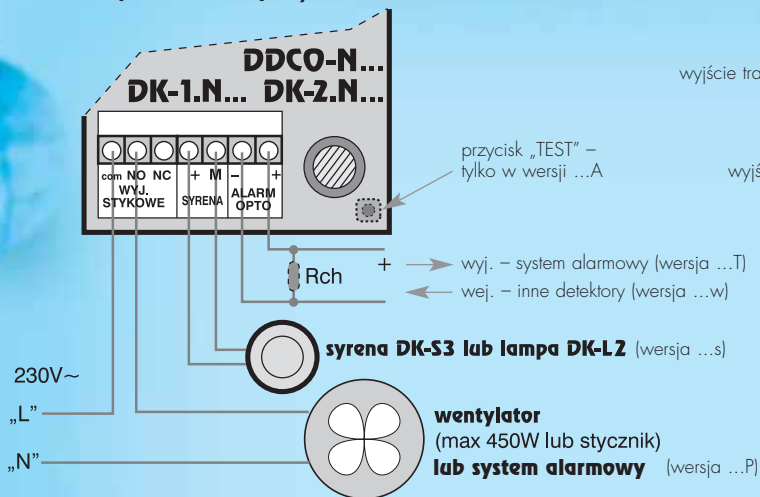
DDCO-N...
DK-1.N... DK-2.N...

com NO NC
WYJ.
STYKOWE

+ M
SYRENA

– +
ALARM
OPTO

wyjście tra

przycisk „TEST" – tylko w wersji ...A

wyj

Rch

+ wyj. – system alarmowy (wersja ...T)
wej. – inne detektory (wersja ...w)

syrena DK-S3 lub lampa DK-L2 (wersja ...s)

230V~
„L"
„N"

wentylator
(max 450W lub stycznik)
lub system alarmowy (wersja ...P)